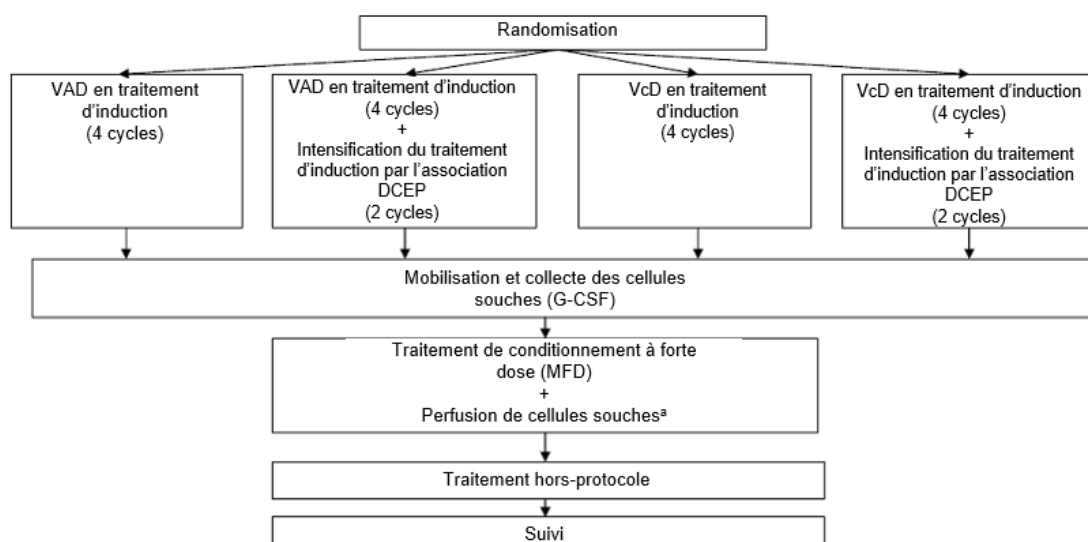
Randomisation

VAD en traitement d'induction (4 cycles)

VAD en traitement d'induction (4 cycles) + Intensification du traitement d'induction par l'association DCEP (2 cycles)

VcD en traitement d'induction (4 cycles)

VcD en traitement d'induction (4 cycles) + Intensification du traitement d'induction par l'association DCEP (2 cycles)

Mobilisation et collecte des cellules souches (G-CSF)

Traitement de conditionnement à forte dose (MFD) + Perfusion de cellules souches$^{a}$

Traitement hors-protocole

Suivi